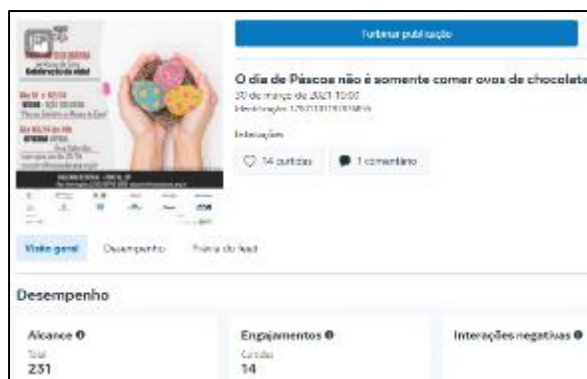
Turbinar publicação

O dia de Páscoa não é somente comer ovos de chocolate
30 de março de 2021 10:00
Identificação: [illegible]

Interações

14 curtidas

1 comentário

Visão geral

Desempenho

Prévia do feed

Desempenho

Alcance

Total
231

Engajamentos

Curtidas
14

Interações negativas

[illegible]